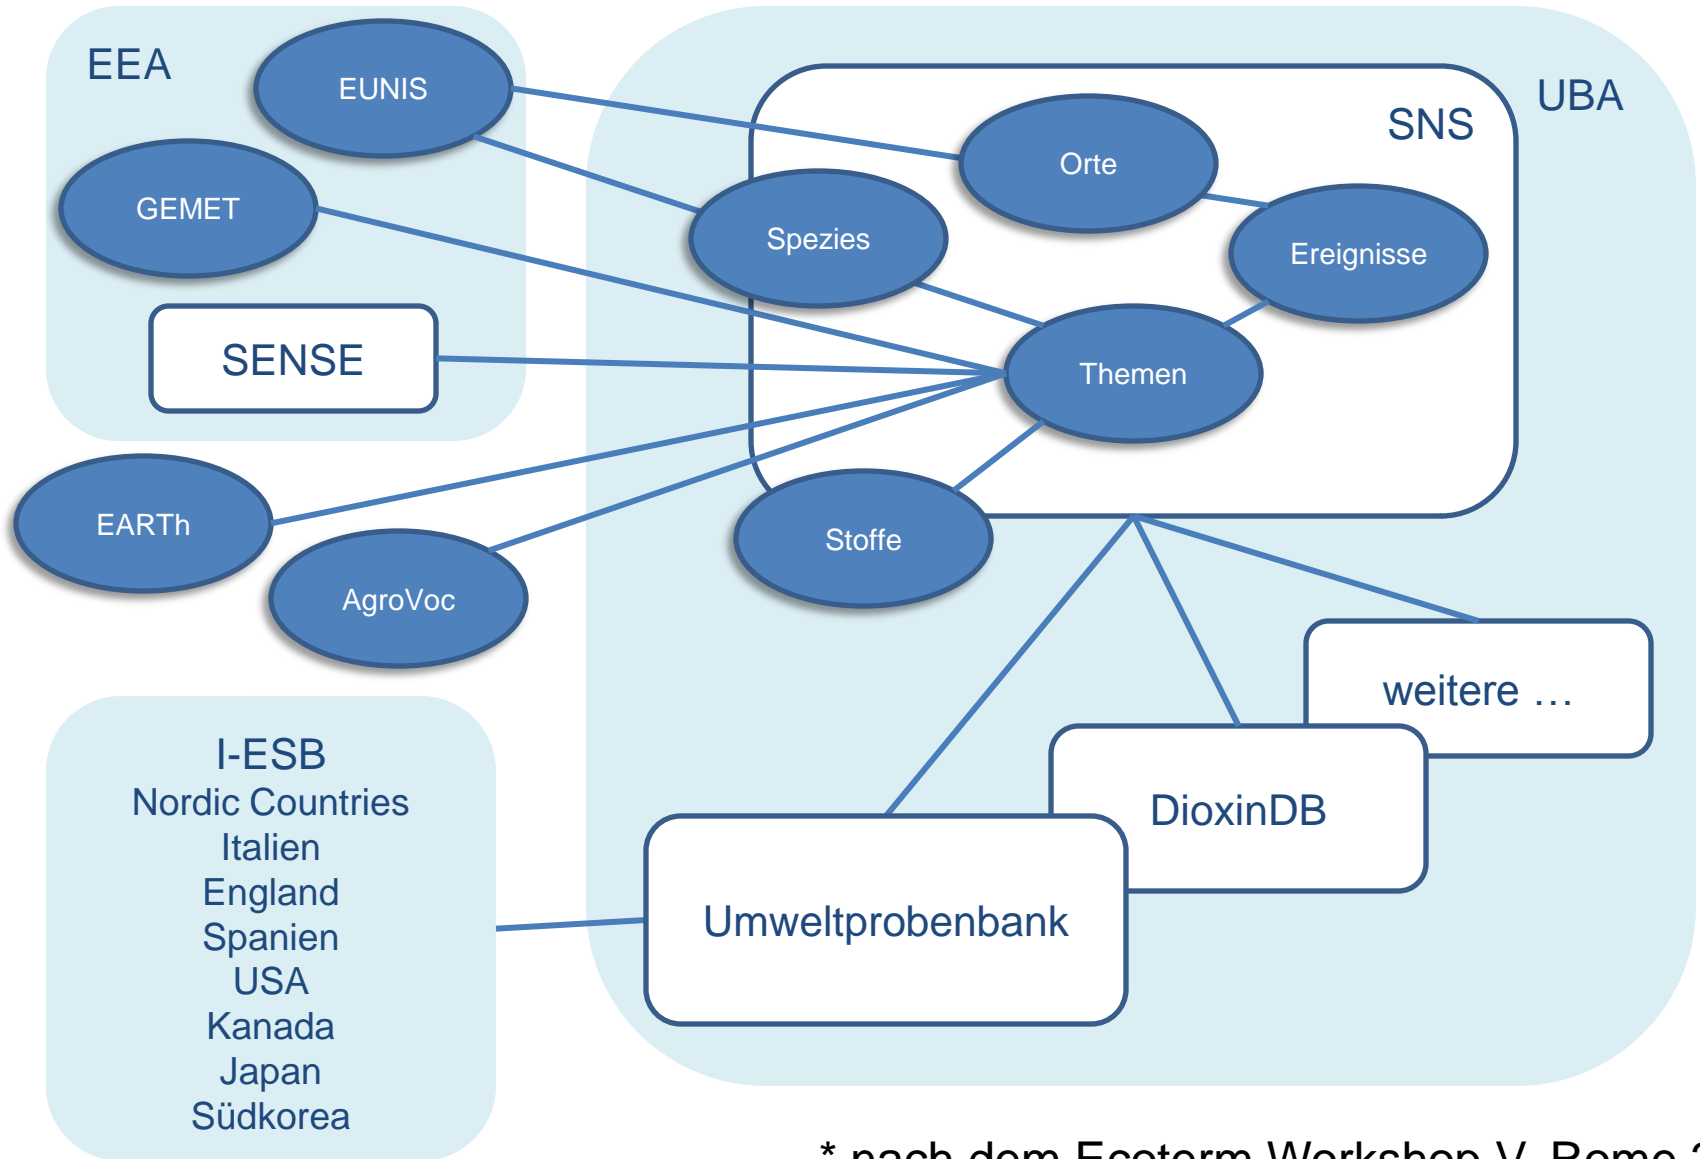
EEA
EUNIS
GEMET
SENSE
UBA
SNS
Orte
Spezies
Ereignisse
Themen
EARTh
AgroVoc
Stoffe
weitere …
DioxinDB
Umweltprobenbank
I-ESB
Nordic Countries
Italien
England
Spanien
USA
Kanada
Japan
Südkorea

* nach dem Ecoterm Workshop V, Rome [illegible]